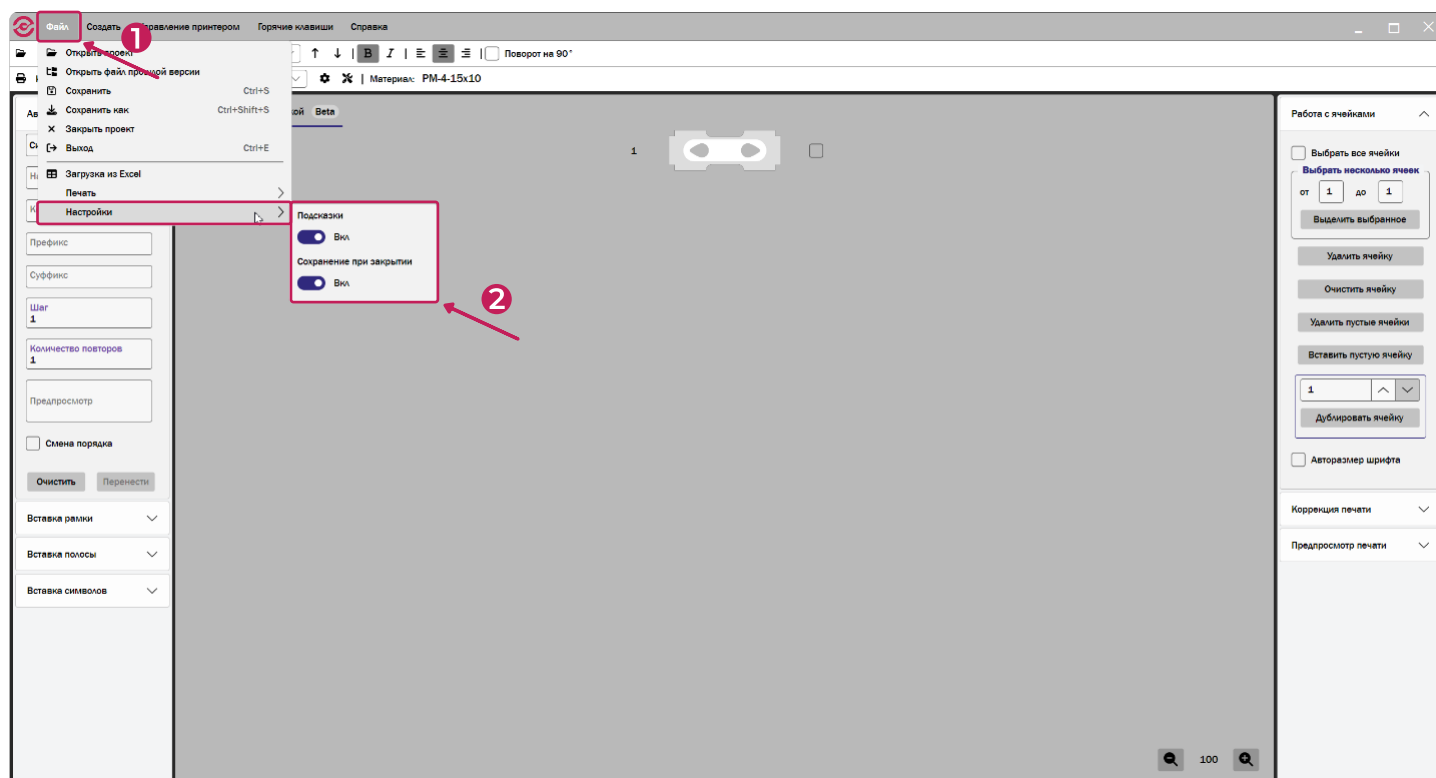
Файл Создать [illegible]равление принтером Горячие клавиши Справка

Открыть проект
Открыть файл прошлой версии
Сохранить Ctrl+S
Сохранить как Ctrl+Shift+S
Закрыть проект
Выход Ctrl+E
Загрузка из Excel
Печать
Настройки

Подсказки
Вкл
Сохранение при закрытии
Вкл

1 2

Поворот на 90°
Материал: PM-4-15x10
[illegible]кой Beta

1

Ав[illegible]
Сч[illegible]
Н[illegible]
К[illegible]
Префикс
Суффикс
Шаг
1
Количество повторов
1
Предпросмотр
Смена порядка
Очистить Перенести
Вставка рамки
Вставка полосы
Вставка символов

Работа с ячейками
Выбрать все ячейки
Выбрать несколько ячеек
от 1 до 1
Выделить выбранное
Удалить ячейку
Очистить ячейку
Удалить пустые ячейки
Вставить пустую ячейку
1
Дублировать ячейку
Авторазмер шрифта
Коррекция печати
Предпросмотр печати

100